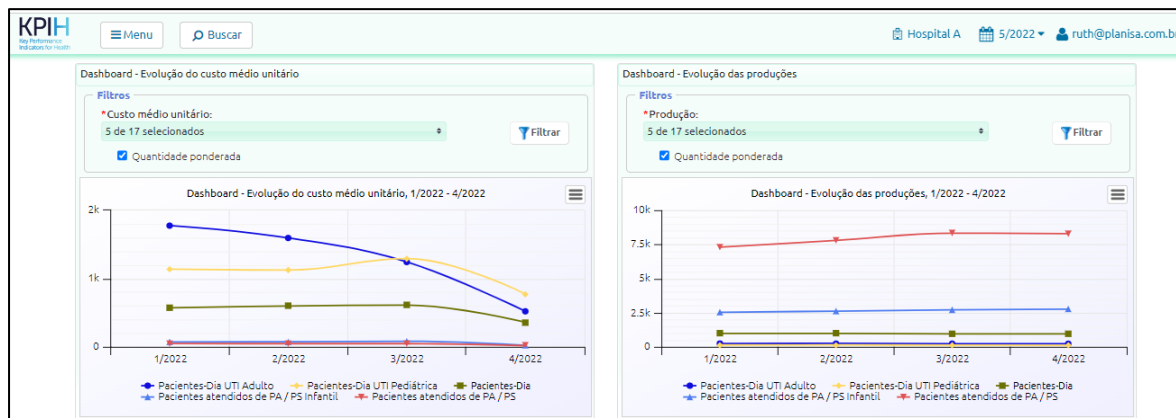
KPIH
Key Performance Indicators for Health

Menu
Buscar
Hospital A
5/2022
ruth@planisa.com.br

Dashboard - Evolução do custo médio unitário

Filtros
*Custo médio unitário:
5 de 17 selecionados
Filtrar
Quantidade ponderada

Dashboard - Evolução do custo médio unitário, 1/2022 - 4/2022

2k
1k
0
1/2022
2/2022
3/2022
4/2022

Pacientes-Dia UTI Adulto
Pacientes-Dia UTI Pediátrica
Pacientes-Dia
Pacientes atendidos de PA / PS Infantil
Pacientes atendidos de PA / PS

Dashboard - Evolução das produções

Filtros
*Produção:
5 de 17 selecionados
Filtrar
Quantidade ponderada

Dashboard - Evolução das produções, 1/2022 - 4/2022

10k
7.5k
5k
2.5k
0
1/2022
2/2022
3/2022
4/2022

Pacientes-Dia UTI Adulto
Pacientes-Dia UTI Pediátrica
Pacientes-Dia
Pacientes atendidos de PA / PS Infantil
Pacientes atendidos de PA / PS